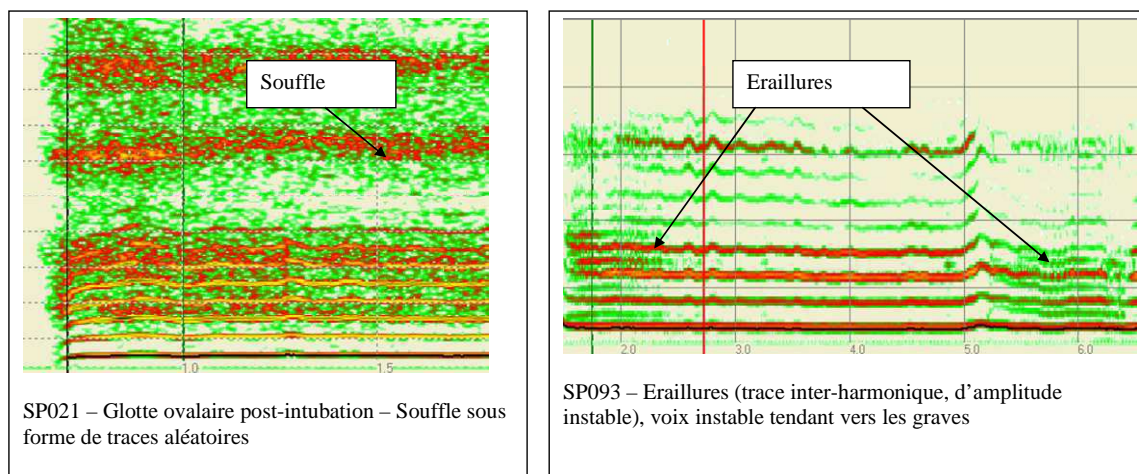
Souffle

1.0

1.5

SP021 – Glotte ovalaire post-intubation – Souffle sous forme de traces aléatoires

Eraillures

2.0

3.0

4.0

5.0

6.0

SP093 – Eraillures (trace inter-harmonique, d'amplitude instable), voix instable tendant vers les graves